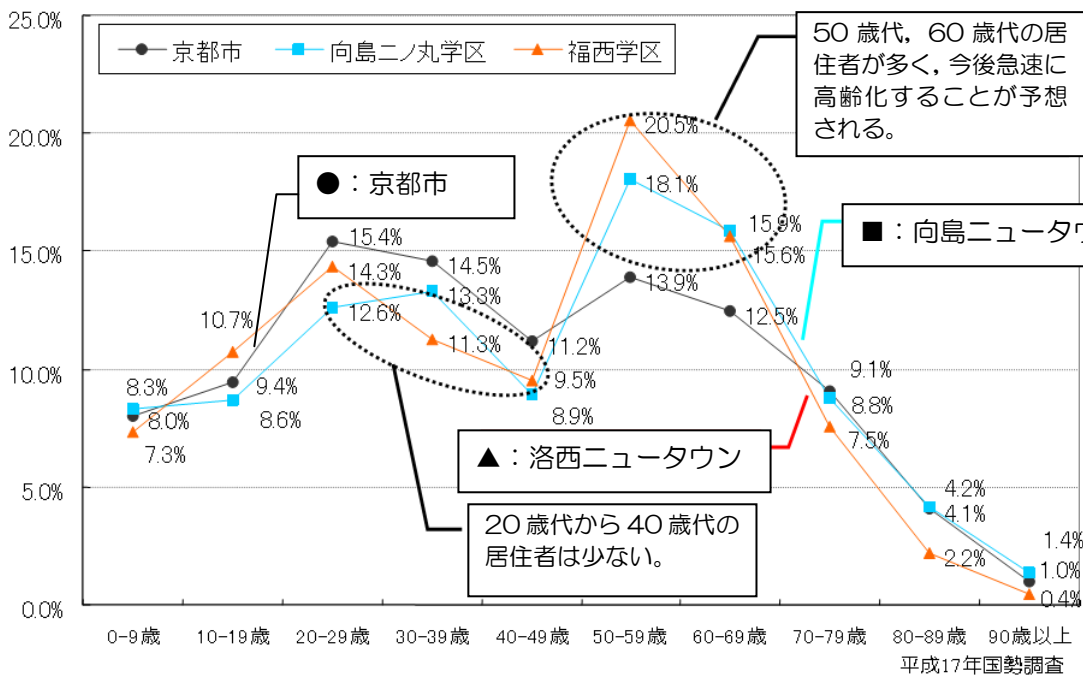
25.0%
20.0%
15.0%
10.0%
5.0%
0.0%

京都市　向島ニノ丸学区　福西学区

50 歳代，60 歳代の居住者が多く，今後急速に高齢化することが予想される。

●：京都市

■：向島ニュータウ

▲：洛西ニュータウン

20 歳代から 40 歳代の居住者は少ない。

8.3%
8.0%
7.3%
10.7%
9.4%
8.6%
15.4%
14.3%
12.6%
14.5%
13.3%
11.3%
11.2%
9.5%
8.9%
20.5%
18.1%
13.9%
15.9%
15.6%
12.5%
9.1%
8.8%
7.5%
4.2%
4.1%
2.2%
1.4%
1.0%
0.4%

0-9歳　10-19歳　20-29歳　30-39歳　40-49歳　50-59歳　60-69歳　70-79歳　80-89歳　90歳以上

平成17年国勢調査